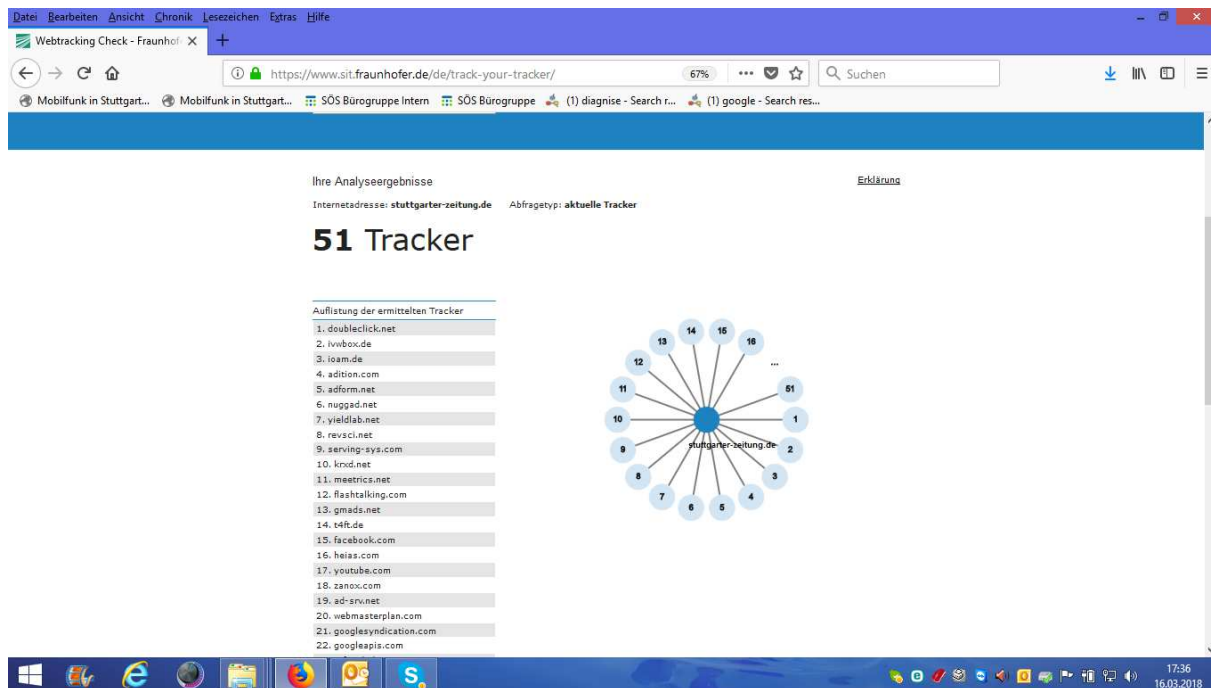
Datei Bearbeiten Ansicht Chronik Lesezeichen Extras Hilfe

Webtracking Check - Fraunhof ×

https://www.sit.fraunhofer.de/de/track-your-tracker/ 67% Suchen

Mobilfunk in Stuttgart... Mobilfunk in Stuttgart... SÖS Bürogruppe Intern SÖS Bürogruppe (1) diagnise - Search r... (1) google - Search res...

Ihre Analyseergebnisse

Erklärung

Internetadresse: stuttgarter-zeitung.de Abfragetyp: aktuelle Tracker

51 Tracker

Auflistung der ermittelten Tracker

1. doubleclick.net
2. ivwbox.de
3. ioam.de
4. adition.com
5. adform.net
6. nuggad.net
7. yieldlab.net
8. revsci.net
9. serving-sys.com
10. krxd.net
11. meetrics.net
12. flashtalking.com
13. gmads.net
14. t4ft.de
15. facebook.com
16. heias.com
17. youtube.com
18. zanox.com
19. ad-srv.net
20. webmasterplan.com
21. googlesyndication.com
22. googleapis.com

14 15 13 16 12 ... 11 51 10 1 9 stuttgarter-zeitung.de 2 8 3 7 4 6 5

17:36
16.03.2018